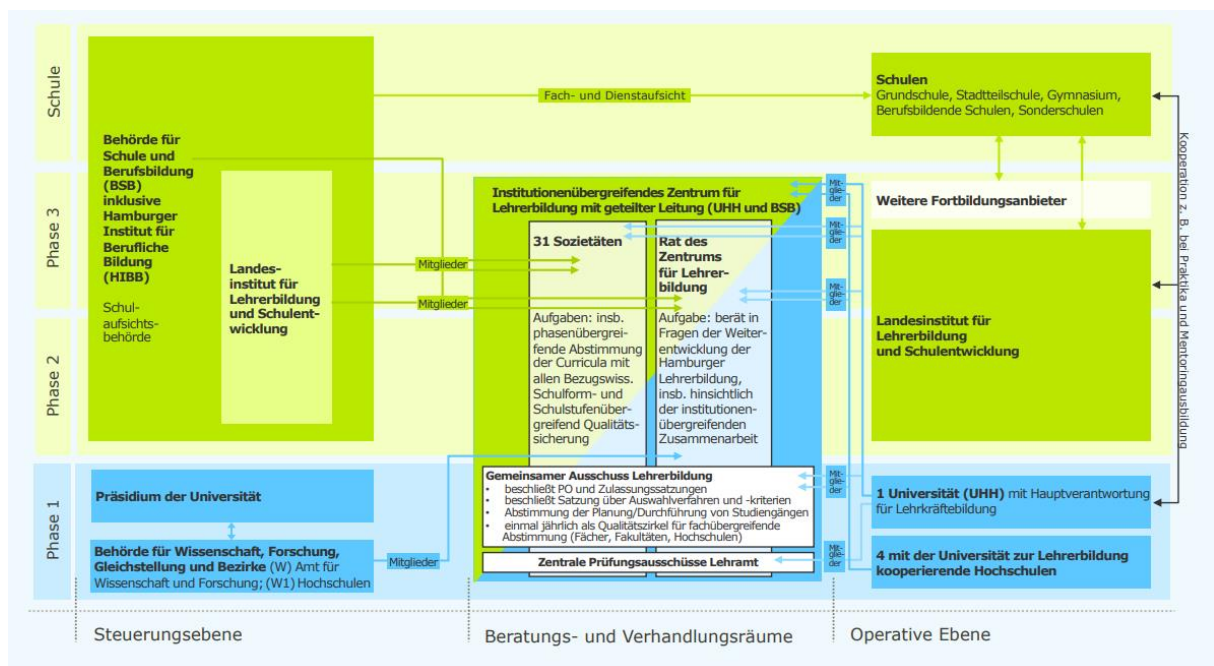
Schule

Phase 3

Phase 2

Phase 1

Behörde für Schule und Berufsbildung (BSB) inklusive Hamburger Institut für Berufliche Bildung (HIBB)

Schulaufsichtsbehörde

Landesinstitut für Lehrerbildung und Schulentwicklung

Fach- und Dienstaufsicht

Mitglieder

Mitglieder

Schulen
Grundschule, Stadtteilschule, Gymnasium, Berufsbildende Schulen, Sonderschulen

Institutionenübergreifendes Zentrum für Lehrerbildung mit geteilter Leitung (UHH und BSB)

31 Sozietäten

Aufgaben: insb. phasenübergreifende Abstimmung der Curricula mit allen Bezugswiss. Schulform- und Schulstufenübergreifend Qualitätssicherung

Rat des Zentrums für Lehrerbildung

Aufgabe: berät in Fragen der Weiterentwicklung der Hamburger Lehrerbildung, insb. hinsichtlich der institutionenübergreifenden Zusammenarbeit

Mitglieder

Mitglieder

Mitglieder

Mitglieder

Mitglieder

Weitere Fortbildungsanbieter

Landesinstitut für Lehrerbildung und Schulentwicklung

Kooperation z. B. bei Praktika und Mentoringausbildung

Präsidium der Universität

Behörde für Wissenschaft, Forschung, Gleichstellung und Bezirke (W) Amt für Wissenschaft und Forschung; (W1) Hochschulen

Mitglieder

Gemeinsamer Ausschuss Lehrerbildung
• beschließt PO und Zulassungssatzungen
• beschließt Satzung über Auswahlverfahren und -kriterien
• Abstimmung der Planung/Durchführung von Studiengängen
• einmal jährlich als Qualitätszirkel für fachübergreifende Abstimmung (Fächer, Fakultäten, Hochschulen)

Zentrale Prüfungsausschüsse Lehramt

1 Universität (UHH) mit Hauptverantwortung für Lehrkräftebildung

4 mit der Universität zur Lehrerbildung kooperierende Hochschulen

Steuerungsebene

Beratungs- und Verhandlungsräume

Operative Ebene